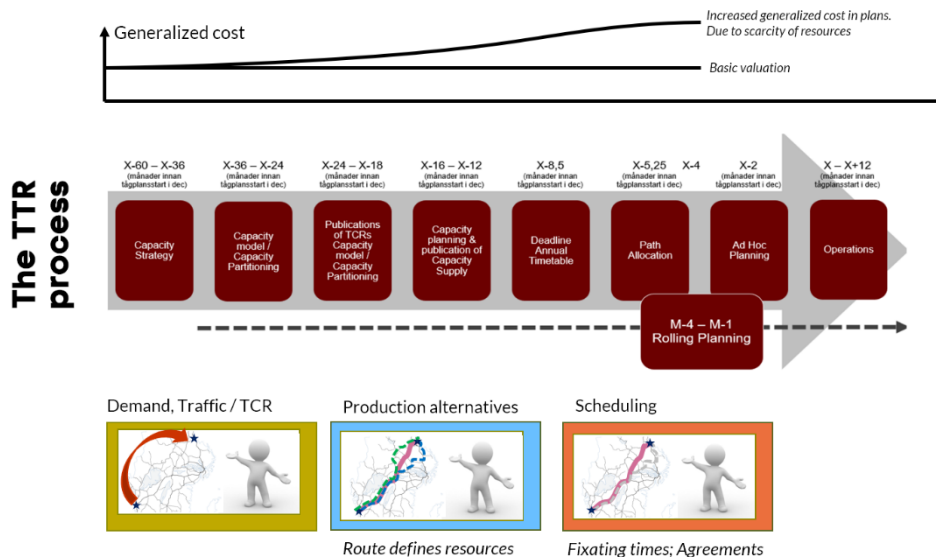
Generalized cost

Increased generalized cost in plans. Due to scarcity of resources

Basic valuation

The TTR process

X-60 – X-36
(månader innan tågplansstart i dec)

X-36 – X-24
(månader innan tågplansstart i dec)

X-24 – X-18
(månader innan tågplansstart i dec)

X-16 – X-12
(månader innan tågplansstart i dec)

X-8,5
(månader innan tågplansstart i dec)

X-5,25 X-4
(månader innan tågplansstart i dec)

X-2
(månader innan tågplansstart i dec)

X – X+12
(månader innan tågplansstart i dec)

Capacity Strategy

Capacity model / Capacity Partitioning

Publications of TCRs Capacity model / Capacity Partitioning

Capacity planning & publication of Capacity Supply

Deadline Annual Timetable

Path Allocation

Ad Hoc Planning

Operations

M-4 – M-1
Rolling Planning

Demand, Traffic / TCR

Production alternatives

Scheduling

Route defines resources

Fixating times; Agreements